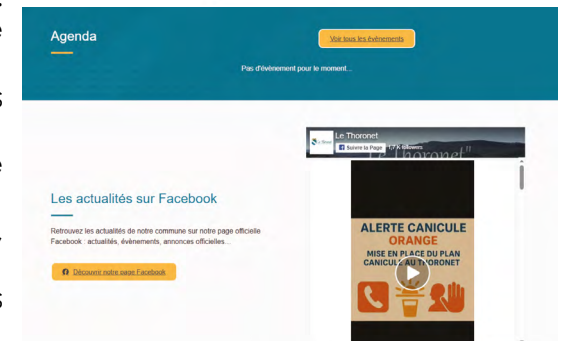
Agenda

Voir tous les évènements

Pas d'évènement pour le moment...

Les actualités sur Facebook

Retrouvez les actualités de notre commune sur notre page officielle Facebook : actualités, évènements, annonces officielles...

Découvrir notre page Facebook

Le Thoronet

Suivre la Page 1,7 K followers

Le Thoronet"

ALERTE CANICULE ORANGE

MISE EN PLACE DU PLAN CANICULE AU THORONET